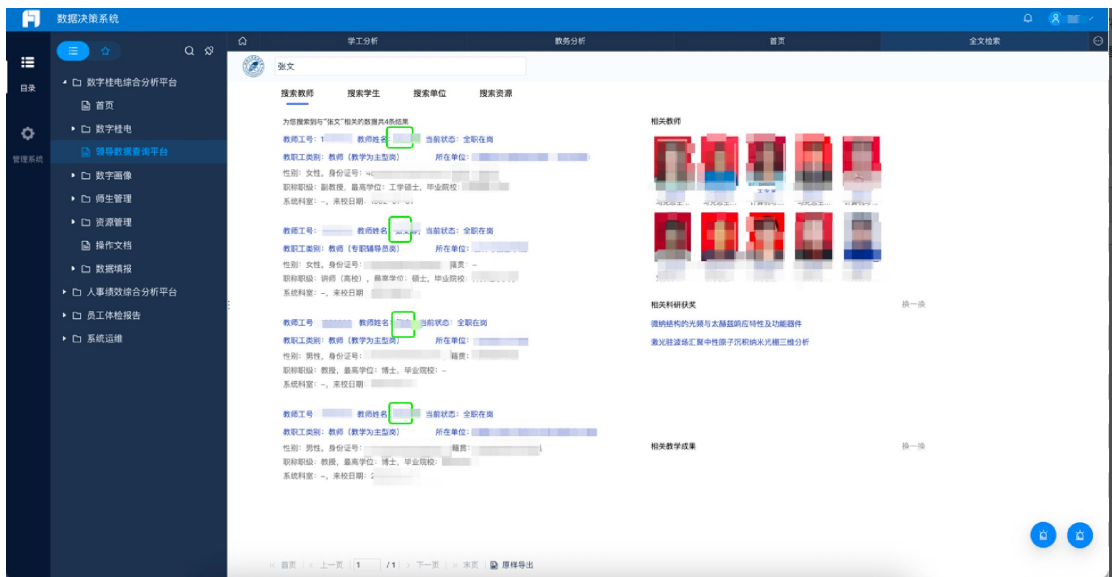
数据决策系统

目录

管理系统

数字桂电综合分析平台
首页
数字桂电
领导数据查询平台
数字画像
师生管理
资源管理
操作文档
数据填报
人事绩效综合分析平台
员工体检报告
系统运维

学工分析 | 教务分析 | 首页 | 全文检索

张文

搜索教师 搜索学生 搜索单位 搜索资源

为您搜索到与"张文"相关的数据共4条结果

教师工号：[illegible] 教师姓名：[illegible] 当前状态：全职在岗
教职工类别：教师（教学为主型岗） 所在单位：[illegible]
性别：女性，身份证号：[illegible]
职称职级：副教授，最高学位：工学硕士，毕业院校：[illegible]
系统科室：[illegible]，来校日期：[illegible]

教师工号：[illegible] 教师姓名：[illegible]
教职工类别：教师（专职辅导员岗） 所在单位：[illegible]
性别：女性，身份证号：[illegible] 籍贯：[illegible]
职称职级：讲师（高校），最高学位：硕士，毕业院校：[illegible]
系统科室：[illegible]，来校日期：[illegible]

教师工号：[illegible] 教师姓名：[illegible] 当前状态：全职在岗
教职工类别：教师（教学为主型岗） 所在单位：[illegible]
性别：男性，身份证号：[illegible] 籍贯：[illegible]
职称职级：教授，最高学位：博士，毕业院校：–
系统科室：–，来校日期：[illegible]

教师工号：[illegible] 教师姓名：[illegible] 当前状态：全职在岗
教职工类别：教师（教学为主型岗） 所在单位：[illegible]
性别：男性，身份证号：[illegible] 籍贯：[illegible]
职称职级：教授，最高学位：博士，毕业院校：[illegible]
系统科室：–，来校日期：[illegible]

相关教师

相关科研获奖 换一换
微纳结构的光频与太赫兹响应特性及功能器件
激光驻波场汇聚中性原子沉积纳米光栅三维分析

相关教学成果 换一换

首页 上一页 1 /1 下一页 末页 原样导出